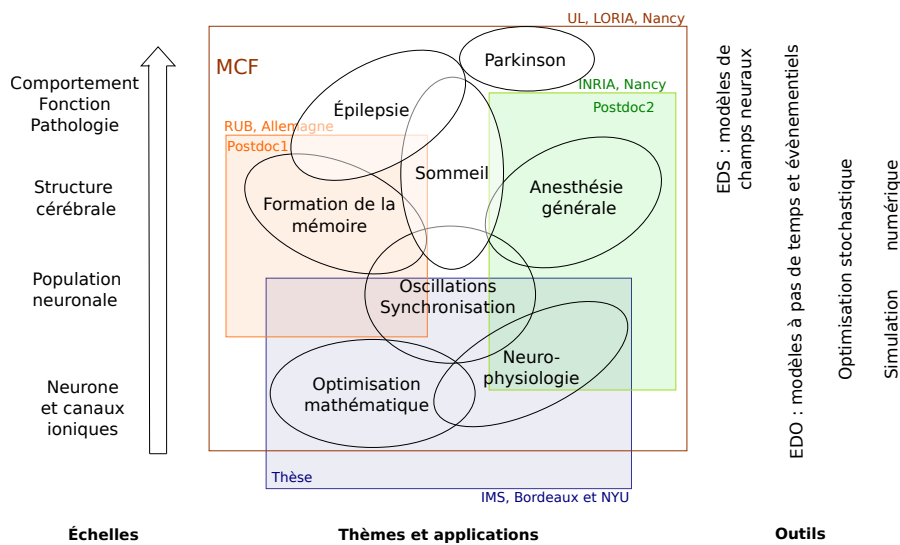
Comportement
Fonction
Pathologie

Structure
cérébrale

Population
neuronale

Neurone
et canaux
ioniques

UL, LORIA, Nancy

MCF

Parkinson

Épilepsie

INRIA, Nancy

Postdoc2

RUB, Allemagne

Postdoc1

Sommeil

Formation de la
mémoire

Anesthésie
générale

Oscillations
Synchronisation

Neuro-
physiologie

Optimisation
mathématique

Thèse

IMS, Bordeaux et NYU

EDS : modèles de
champs neuraux

EDO : modèles à pas de temps et évènementiels

Optimisation stochastique

Simulation numérique

Échelles

Thèmes et applications

Outils